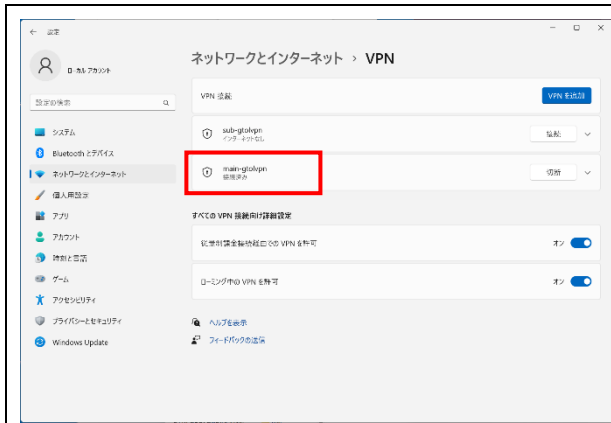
← 設定

ローカル アカウント

設定の検索

システム

Bluetooth とデバイス

ネットワークとインターネット

個人用設定

アプリ

アカウント

時刻と言語

ゲーム

アクセシビリティ

プライバシーとセキュリティ

Windows Update

ネットワークとインターネット > VPN

VPN 接続

VPN を追加

sub-gtolvpn
インターネットなし

接続

main-gtolvpn
接続済み

切断

すべての VPN 接続の詳細設定

従量制課金接続経由での VPN を許可

オン

ローミング中の VPN を許可

オン

ヘルプを表示

フィードバックの送信